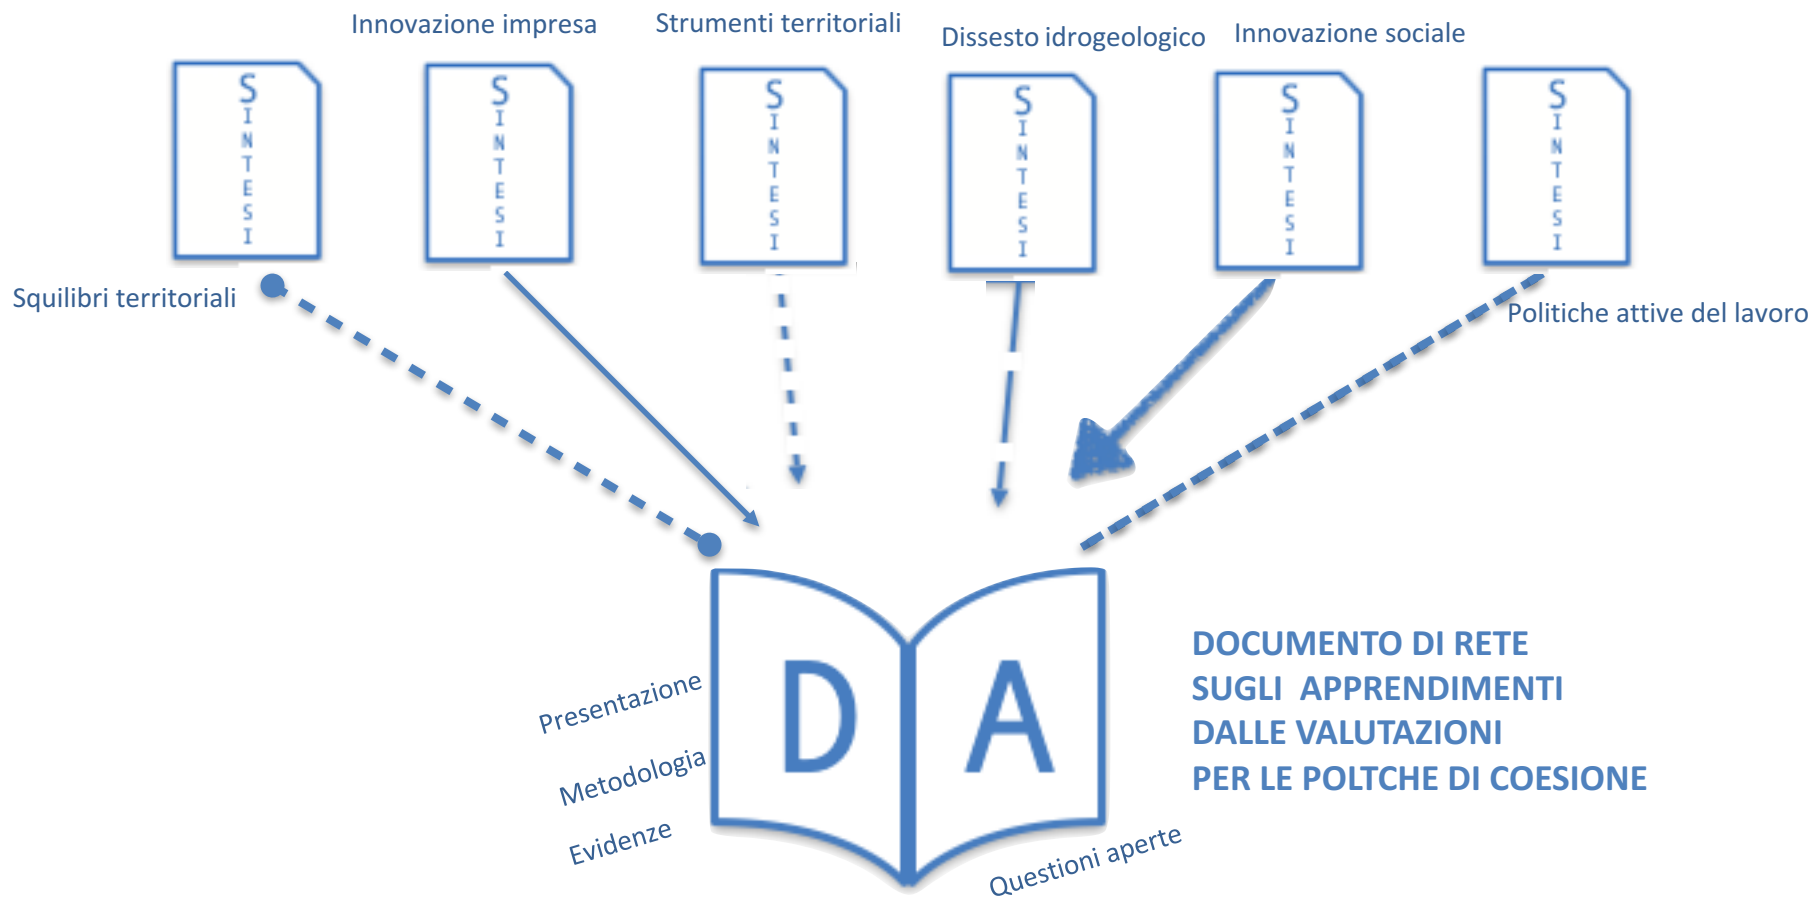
Innovazione impresa

Strumenti territoriali

Dissesto idrogeologico

Innovazione sociale

SINTESI

SINTESI

SINTESI

SINTESI

SINTESI

SINTESI

Squilibri territoriali

Politiche attive del lavoro

D A

Presentazione

Metodologia

Evidenze

Questioni aperte

DOCUMENTO DI RETE
SUGLI APPRENDIMENTI
DALLE VALUTAZIONI
PER LE POLTCHE DI COESIONE